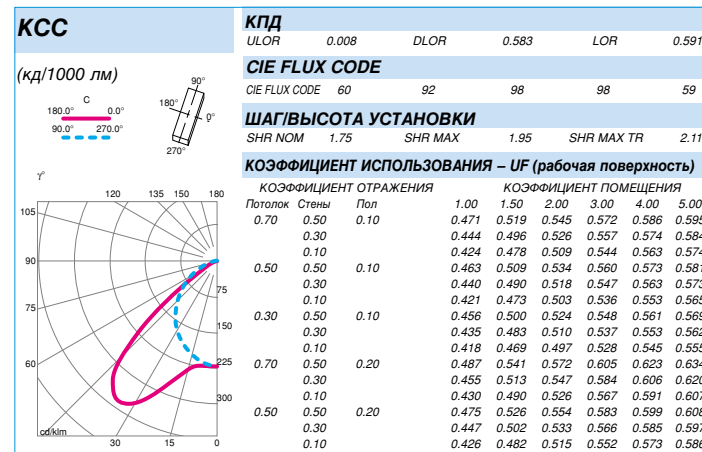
КСС

(кд/1000 лм)

C
180.0° 0.0°
90.0° 270.0°

90°
180° 0°
270°

γ°
120 135 150 180
105
90
75
60
75
150
225
300
cd/klm
30 15 0

КПД
ULOR 0.008 DLOR 0.583 LOR 0.591

CIE FLUX CODE
CIE FLUX CODE 60 92 98 98 59

ШАГ/ВЫСОТА УСТАНОВКИ
SHR NOM 1.75 SHR MAX 1.95 SHR MAX TR 2.11

КОЭФФИЦИЕНТ ИСПОЛЬЗОВАНИЯ – UF (рабочая поверхность)

КОЭФФИЦИЕНТ ОТРАЖЕНИЯ КОЭФФИЦИЕНТ ПОМЕЩЕНИЯ

| Потолок | Стены | Пол | 1.00 | 1.50 | 2.00 | 3.00 | 4.00 | 5.00 |
|---|---|---|---|---|---|---|---|---|
| 0.70 | 0.50 | 0.10 | 0.471 | 0.519 | 0.545 | 0.572 | 0.586 | 0.595 |
| | 0.30 | | 0.444 | 0.496 | 0.526 | 0.557 | 0.574 | 0.584 |
| | 0.10 | | 0.424 | 0.478 | 0.509 | 0.544 | 0.563 | 0.574 |
| 0.50 | 0.50 | 0.10 | 0.463 | 0.509 | 0.534 | 0.560 | 0.573 | 0.581 |
| | 0.30 | | 0.440 | 0.490 | 0.518 | 0.547 | 0.563 | 0.573 |
| | 0.10 | | 0.421 | 0.473 | 0.503 | 0.536 | 0.553 | 0.565 |
| 0.30 | 0.50 | 0.10 | 0.456 | 0.500 | 0.524 | 0.548 | 0.561 | 0.569 |
| | 0.30 | | 0.435 | 0.483 | 0.510 | 0.537 | 0.553 | 0.562 |
| | 0.10 | | 0.418 | 0.469 | 0.497 | 0.528 | 0.545 | 0.555 |
| 0.70 | 0.50 | 0.20 | 0.487 | 0.541 | 0.572 | 0.605 | 0.623 | 0.634 |
| | 0.30 | | 0.455 | 0.513 | 0.547 | 0.584 | 0.606 | 0.620 |
| | 0.10 | | 0.430 | 0.490 | 0.526 | 0.567 | 0.591 | 0.607 |
| 0.50 | 0.50 | 0.20 | 0.475 | 0.526 | 0.554 | 0.583 | 0.599 | 0.608 |
| | 0.30 | | 0.447 | 0.502 | 0.533 | 0.566 | 0.585 | 0.597 |
| | 0.10 | | 0.426 | 0.482 | 0.515 | 0.552 | 0.573 | 0.586 |